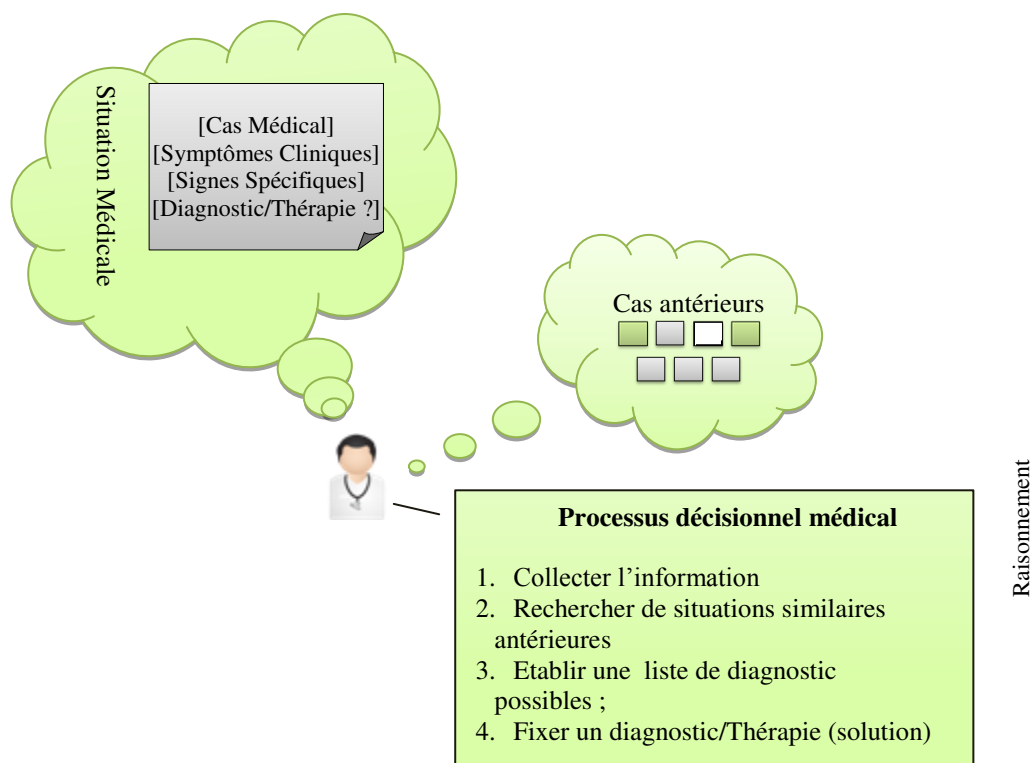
Situation Médicale

[Cas Médical]
[Symptômes Cliniques]
[Signes Spécifiques]
[Diagnostic/Thérapie ?]

Cas antérieurs

Processus décisionnel médical

1. Collecter l'information
2. Rechercher de situations similaires antérieures
3. Etablir une liste de diagnostic possibles ;
4. Fixer un diagnostic/Thérapie (solution)

Raisonnement